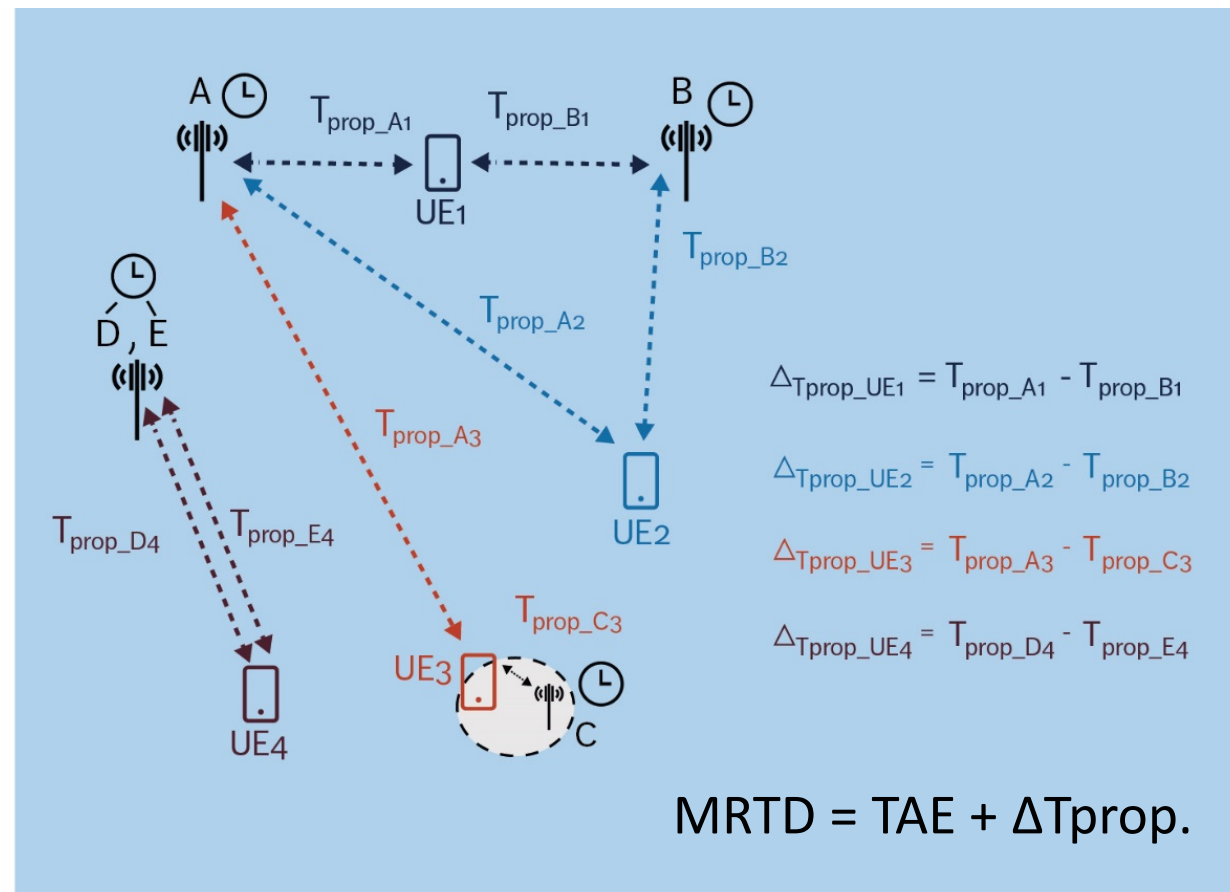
A

$T_{prop\_A1}$

$T_{prop\_B1}$

B

UE1

$T_{prop\_B2}$

D , E

$T_{prop\_A2}$

$\Delta_{Tprop\_UE1} = T_{prop\_A1} - T_{prop\_B1}$

$T_{prop\_A3}$

$\Delta_{Tprop\_UE2} = T_{prop\_A2} - T_{prop\_B2}$

$T_{prop\_D4}$

$T_{prop\_E4}$

UE2

$\Delta_{Tprop\_UE3} = T_{prop\_A3} - T_{prop\_C3}$

$T_{prop\_C3}$

$\Delta_{Tprop\_UE4} = T_{prop\_D4} - T_{prop\_E4}$

UE3

C

UE4

MRTD = TAE + ΔTprop.